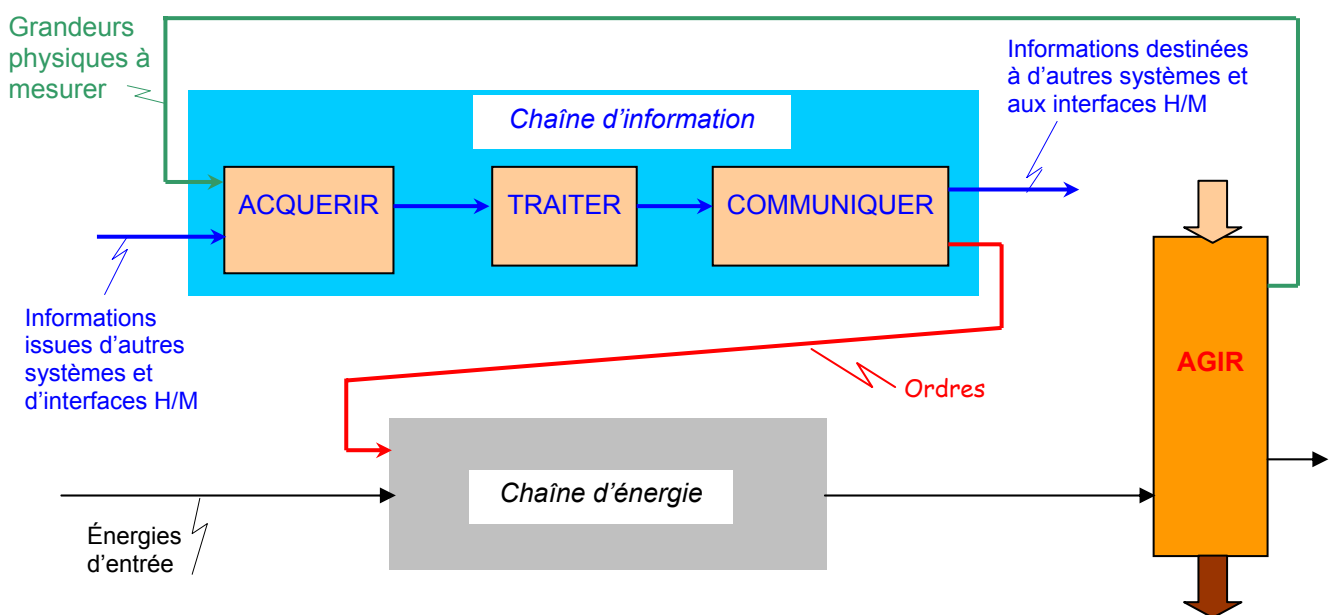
Grandeurs physiques à mesurer

Informations destinées à d'autres systèmes et aux interfaces H/M

Chaîne d'information

ACQUERIR

TRAITER

COMMUNIQUER

Informations issues d'autres systèmes et d'interfaces H/M

Ordres

AGIR

Chaîne d'énergie

Énergies d'entrée